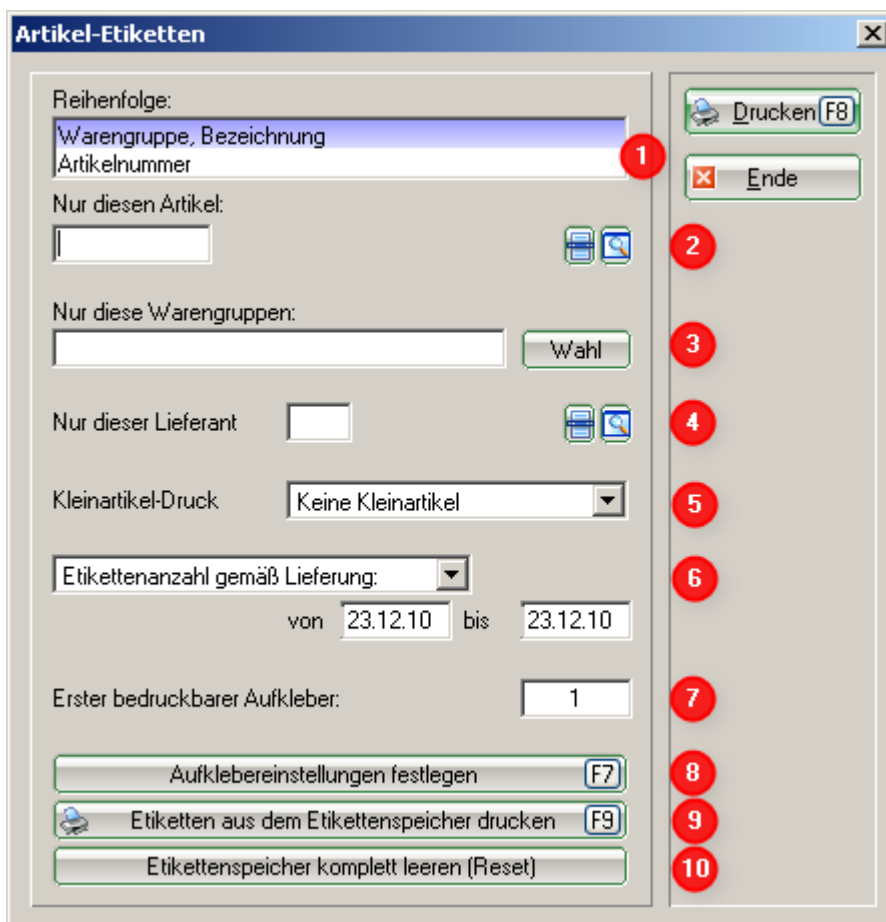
Artikel-Etiketten

Reihenfolge:
Warengruppe, Bezeichnung
Artikelnummer

Nur diesen Artikel:

Nur diese Warengruppen:
Wahl

Nur dieser Lieferant

Kleinartikel-Druck
Keine Kleinartikel

Etikettenanzahl gemäß Lieferung:
von 23.12.10 bis 23.12.10

Erster bedruckbarer Aufkleber: 1

Aufklebereinstellungen festlegen F7
Etiketten aus dem Etikettenspeicher drucken F9
Etikettenspeicher komplett leeren (Reset)

Drucken F8
Ende

1
2
3
4
5
6
7
8
9
10